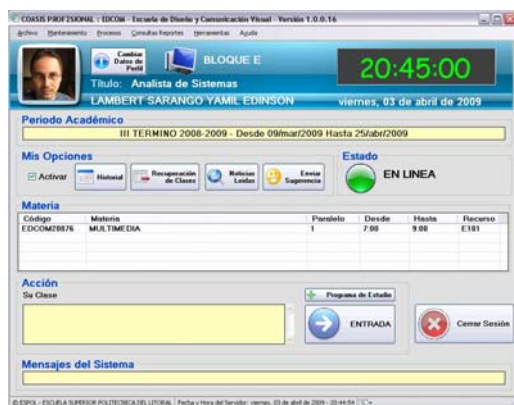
COASIS PROFESIONAL : EDCOM - Escuela de Diseño y Comunicación Visual - Versión 1.0.0.16

Archivo Mantenimiento Procesos Consultas Reportes Herramientas Ayuda

Cambiar Datos de Perfil

BLOQUE E

20:45:00

Título: Analista de Sistemas

LAMBERT SARANGO YAMIL EDINSON

viernes, 03 de abril de 2009

Periodo Académico

III TERMINO 2008-2009 - Desde 09/mar/2009 Hasta 25/abr/2009

Mis Opciones

Activar

Historial

Recuperación de Clases

Noticias Leídas

Enviar Sugerencia

Estado

EN LINEA

Materia

| Código | Materia | Paralelo | Desde | Hasta | Recurso |
|---|---|---|---|---|---|
| EDCOM20876 | MULTIMEDIA | 1 | 7:00 | 9:00 | E101 |

Acción

Su Clase

Programa de Estudio

ENTRADA

Cerrar Sesión

Mensajes del Sistema

© ESPOL - ESCUELA SUPERIOR POLITECNICA DEL LITORAL Fecha y Hora del Servidor: viernes, 03 de abril de 2009 - 20:44:54 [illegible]